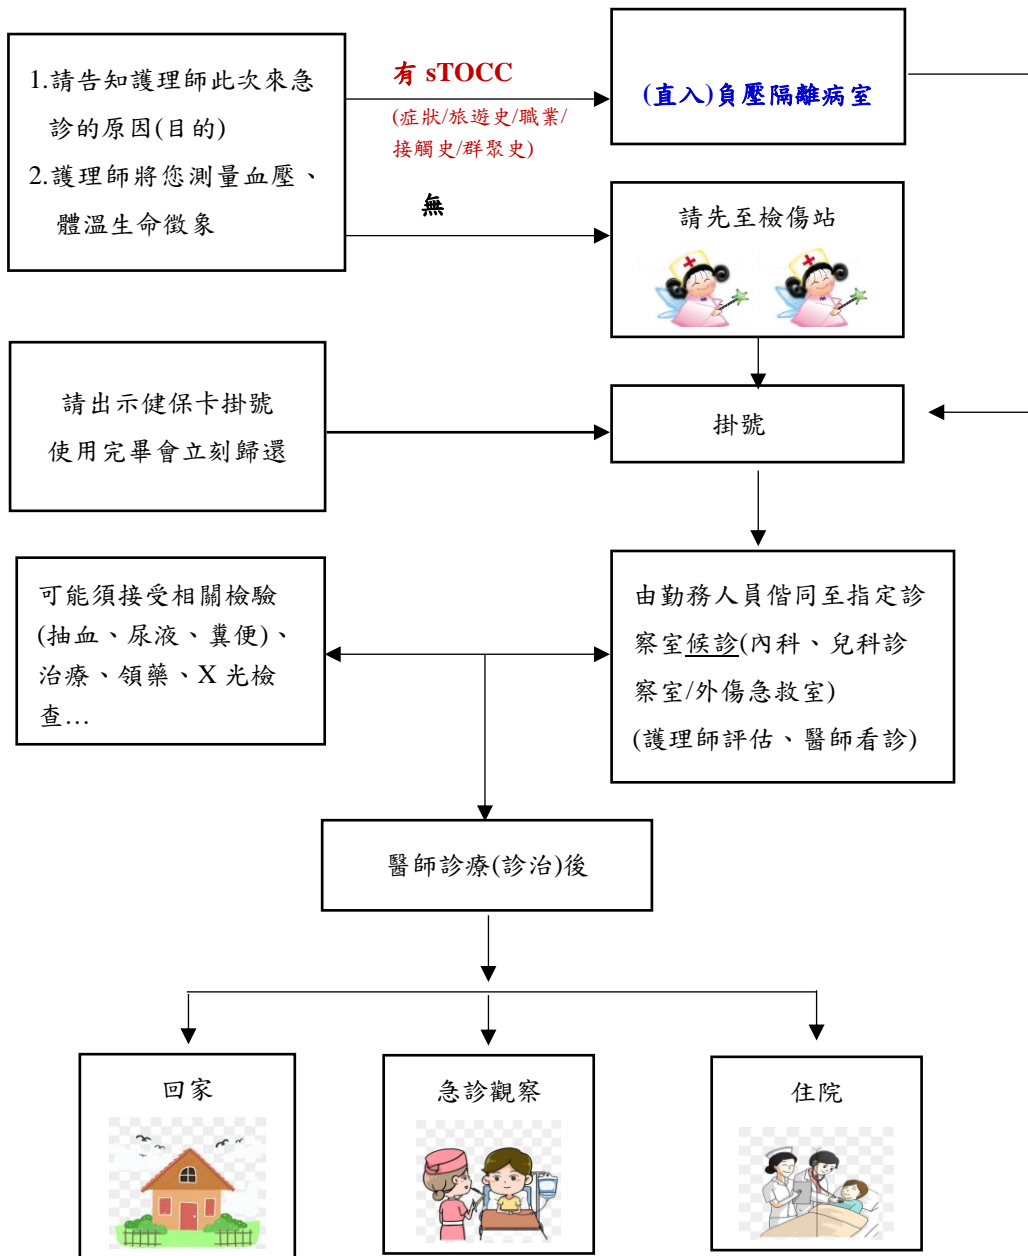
1.請告知護理師此次來急診的原因(目的)
2.護理師將您測量血壓、體溫生命徵象

有 sTOCC
(症狀/旅遊史/職業/接觸史/群聚史)

(直入)負壓隔離病室

無

請先至檢傷站

請出示健保卡掛號
使用完畢會立刻歸還

掛號

可能須接受相關檢驗(抽血、尿液、糞便)、治療、領藥、X 光檢查…

由勤務人員偕同至指定診察室候診(內科、兒科診察室/外傷急救室)
(護理師評估、醫師看診)

醫師診療(診治)後

回家

急診觀察

住院